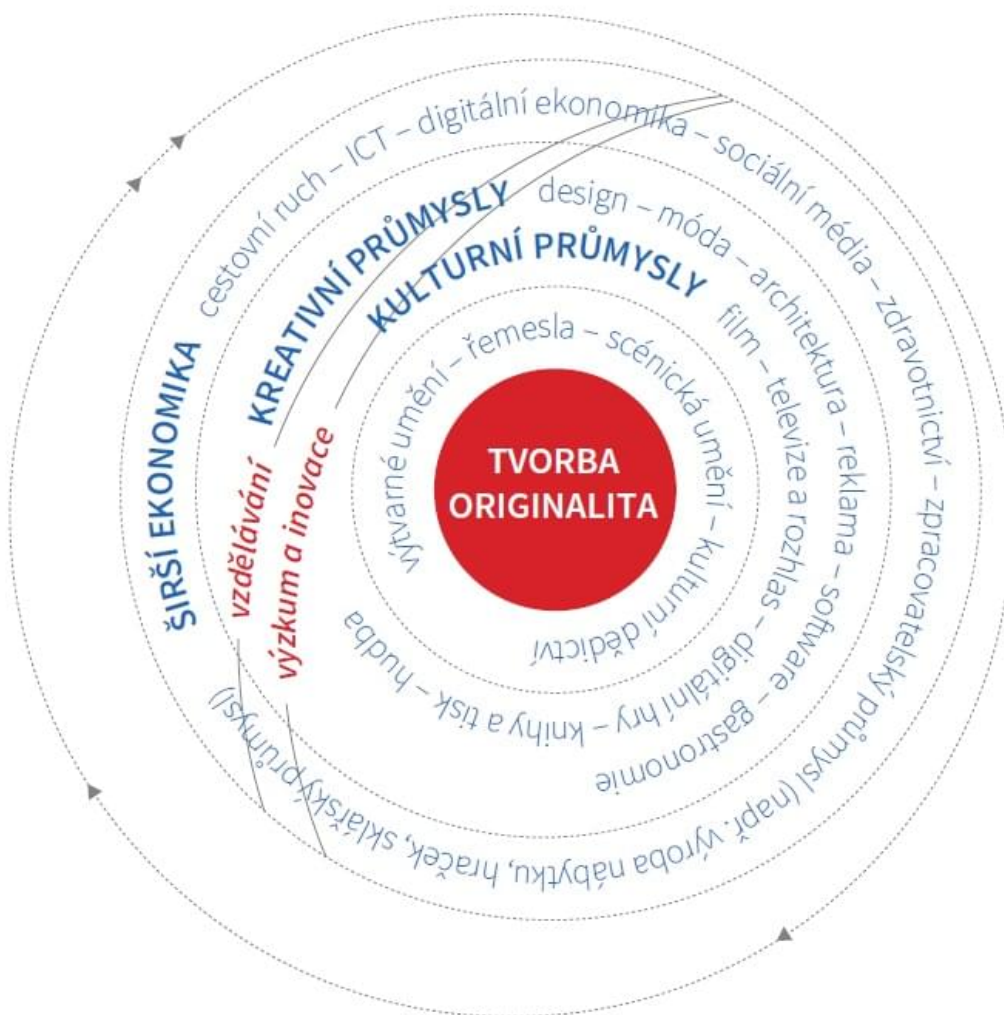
TVORBA ORIGINALITA

výtvarné umění – řemesla – scénická umění – kulturní dědictví

KULTURNÍ PRŮMYSLY film – televize a rozhlas – digitální hry – knihy a tisk – hudba

KREATIVNÍ PRŮMYSLY design – móda – architektura – reklama – software – gastronomie

ŠIRŠÍ EKONOMIKA cestovní ruch – ICT – digitální ekonomika – sociální média – zdravotnictví – zpracovatelský průmysl (např. výroba nábytku, hraček, sklářský průmysl)

vzdělávání

výzkum a inovace